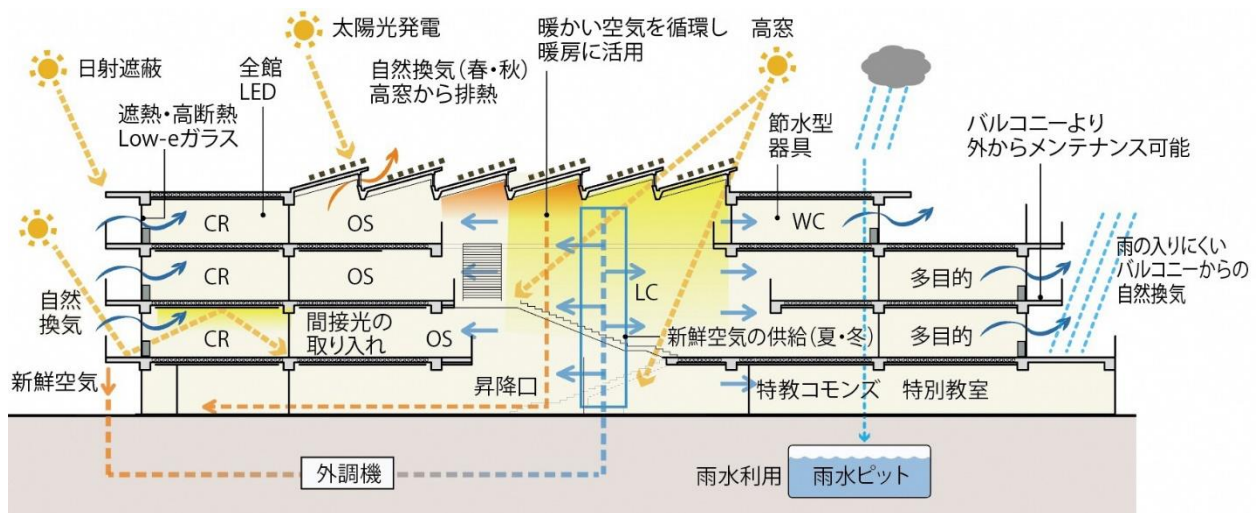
太陽光発電

暖かい空気を循環し
暖房に活用

高窓

日射遮蔽

全館
LED

自然換気(春・秋)
高窓から排熱

遮熱・高断熱
Low-eガラス

節水型
器具

バルコニーより
外からメンテナンス可能

CR

OS

WC

CR

OS

LC

多目的

雨の入りにくい
バルコニーからの
自然換気

自然
換気

CR

間接光の
取り入れ

OS

新鮮空気の供給(夏・冬)

多目的

新鮮空気

昇降口

特教コモンズ

特別教室

外調機

雨水利用

雨水ピット